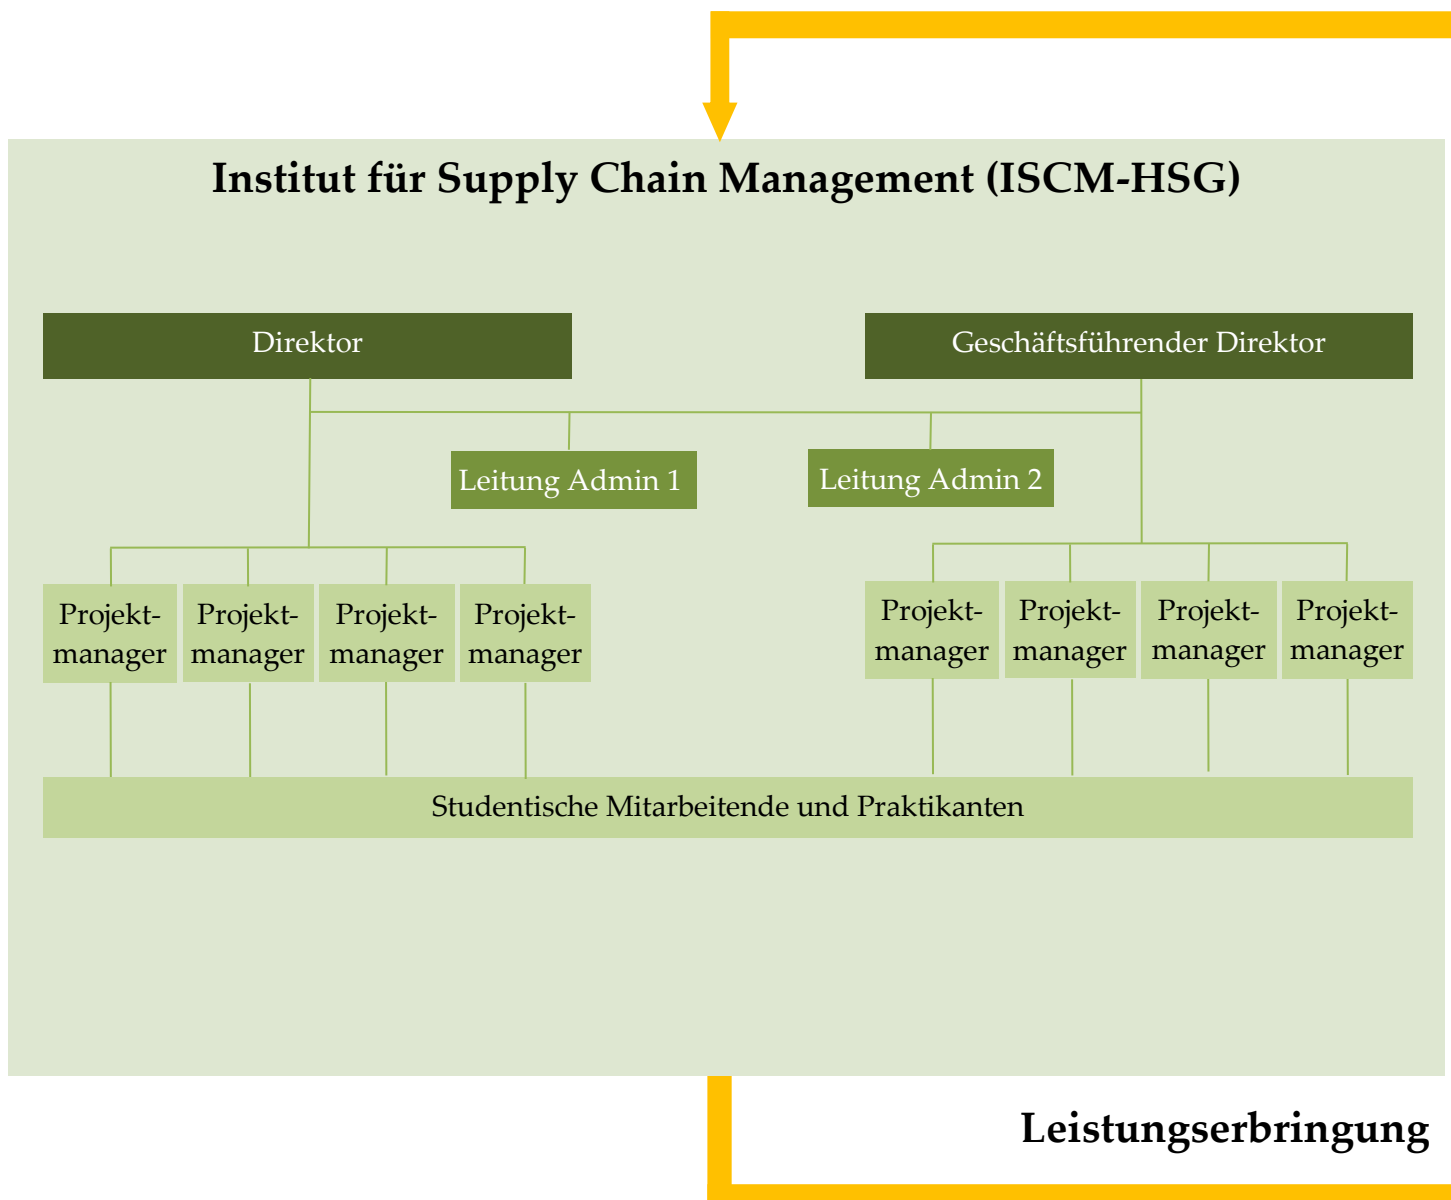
Institut für Supply Chain Management (ISCM-HSG)

Direktor

Geschäftsführender Direktor

Leitung Admin 1

Leitung Admin 2

Projektmanager

Projektmanager

Projektmanager

Projektmanager

Projektmanager

Projektmanager

Projektmanager

Projektmanager

Studentische Mitarbeitende und Praktikanten

Leistungserbringung